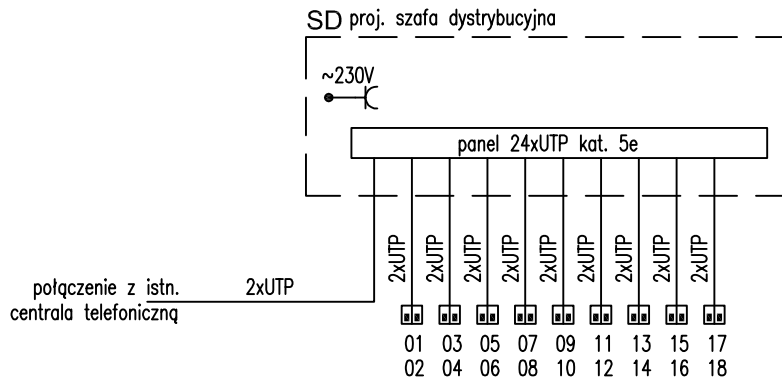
SD proj. szafa dystrybucyjna

~230V

panel 24xUTP kat. 5e

2xUTP 2xUTP 2xUTP 2xUTP 2xUTP 2xUTP 2xUTP 2xUTP 2xUTP

połączenie z istn. centrala telefoniczną

2xUTP

01 02
03 04
05 06
07 08
09 10
11 12
13 14
15 16
17 18